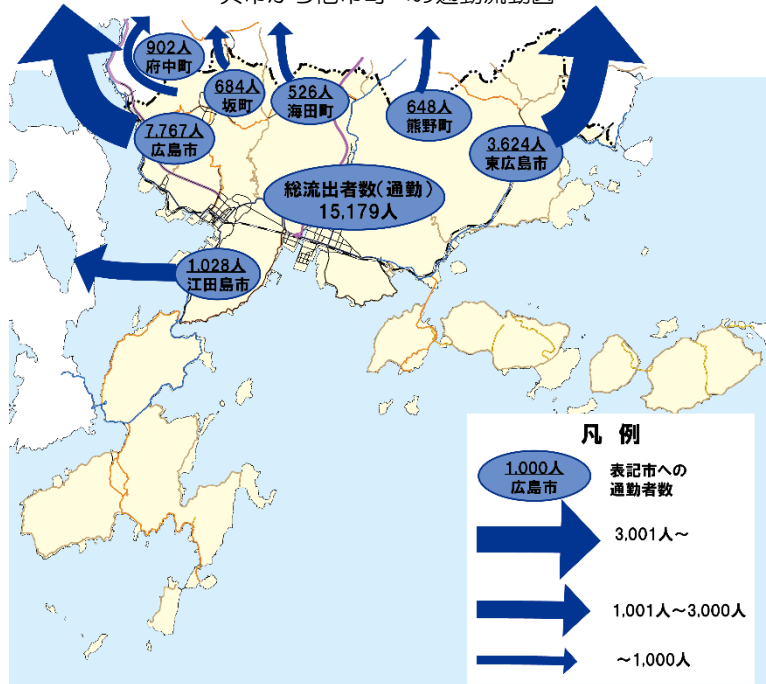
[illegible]

902人
府中町

684人
坂町

526人
海田町

648人
熊野町

7,767人
広島市

3,624人
東広島市

総流出者数(通勤)
15,179人

1,028人
江田島市

凡例

1,000人
広島市

表記市への
通勤者数

3,001人～

1,001人～3,000人

～1,000人